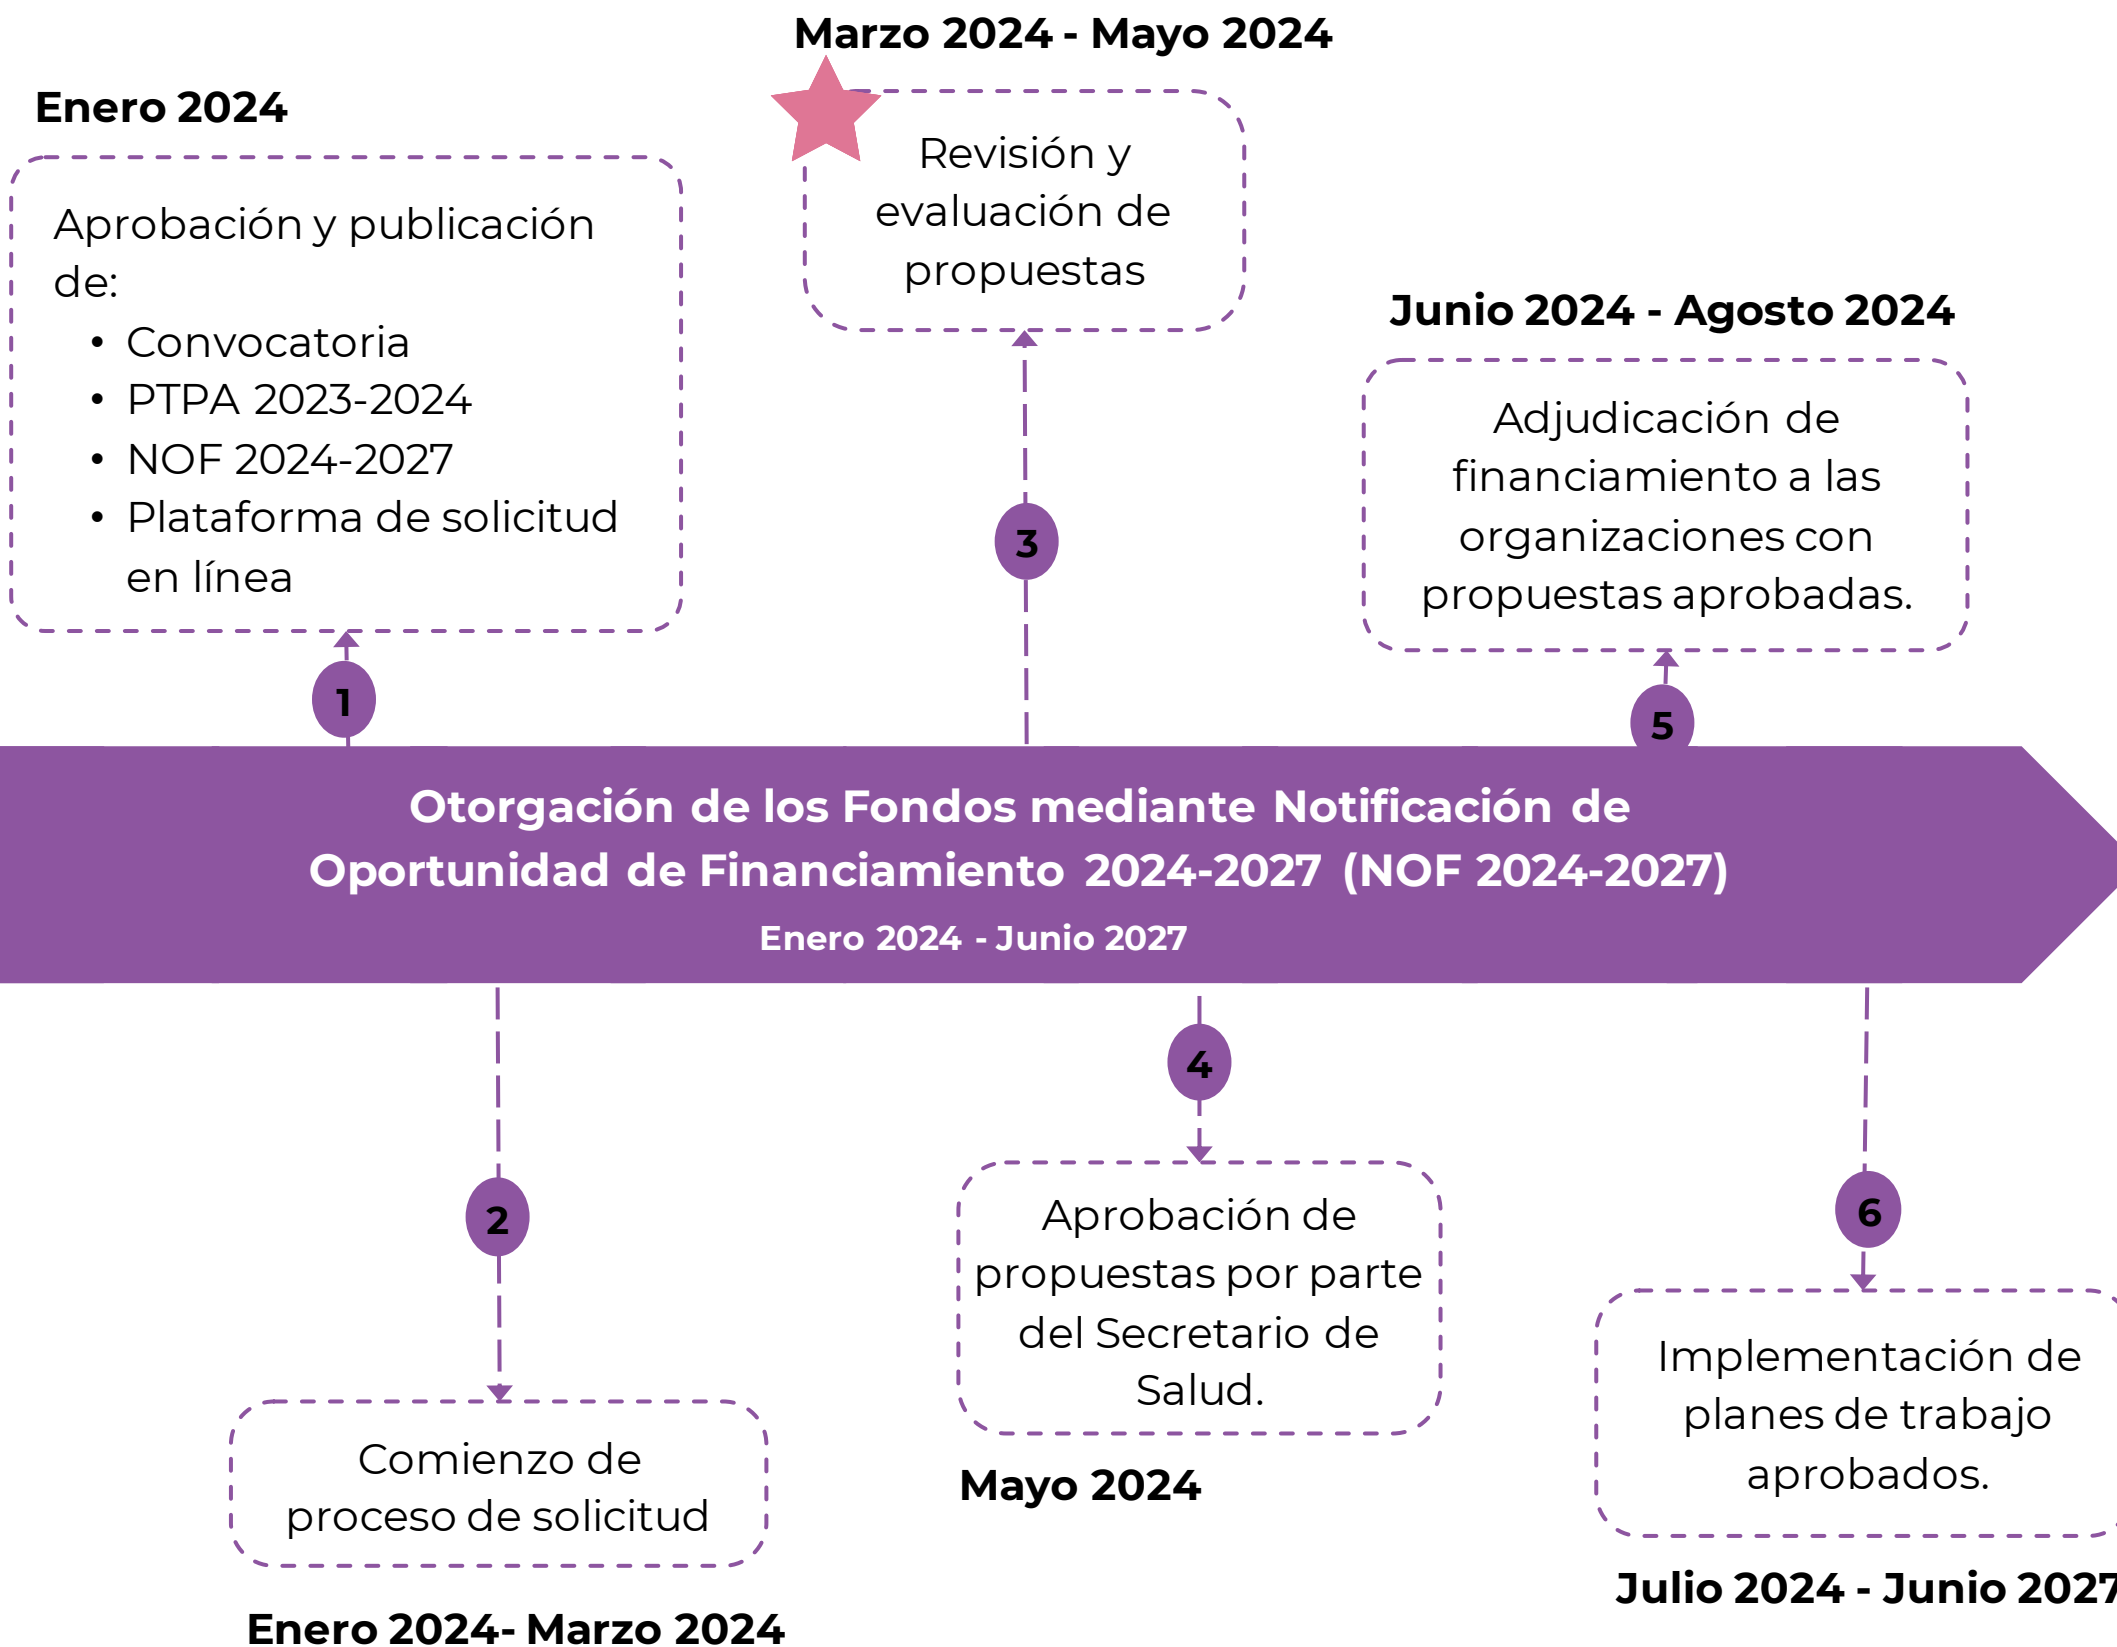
Marzo 2024 - Mayo 2024

Enero 2024

Aprobación y publicación de:
• Convocatoria
• PTPA 2023-2024
• NOF 2024-2027
• Plataforma de solicitud en línea

1

Revisión y evaluación de propuestas

3

Junio 2024 - Agosto 2024

Adjudicación de financiamiento a las organizaciones con propuestas aprobadas.

5

Otorgación de los Fondos mediante Notificación de Oportunidad de Financiamiento 2024-2027 (NOF 2024-2027)

Enero 2024 - Junio 2027

2

Comienzo de proceso de solicitud

Enero 2024- Marzo 2024

4

Aprobación de propuestas por parte del Secretario de Salud.

Mayo 2024

6

Implementación de planes de trabajo aprobados.

Julio 2024 - Junio 2027